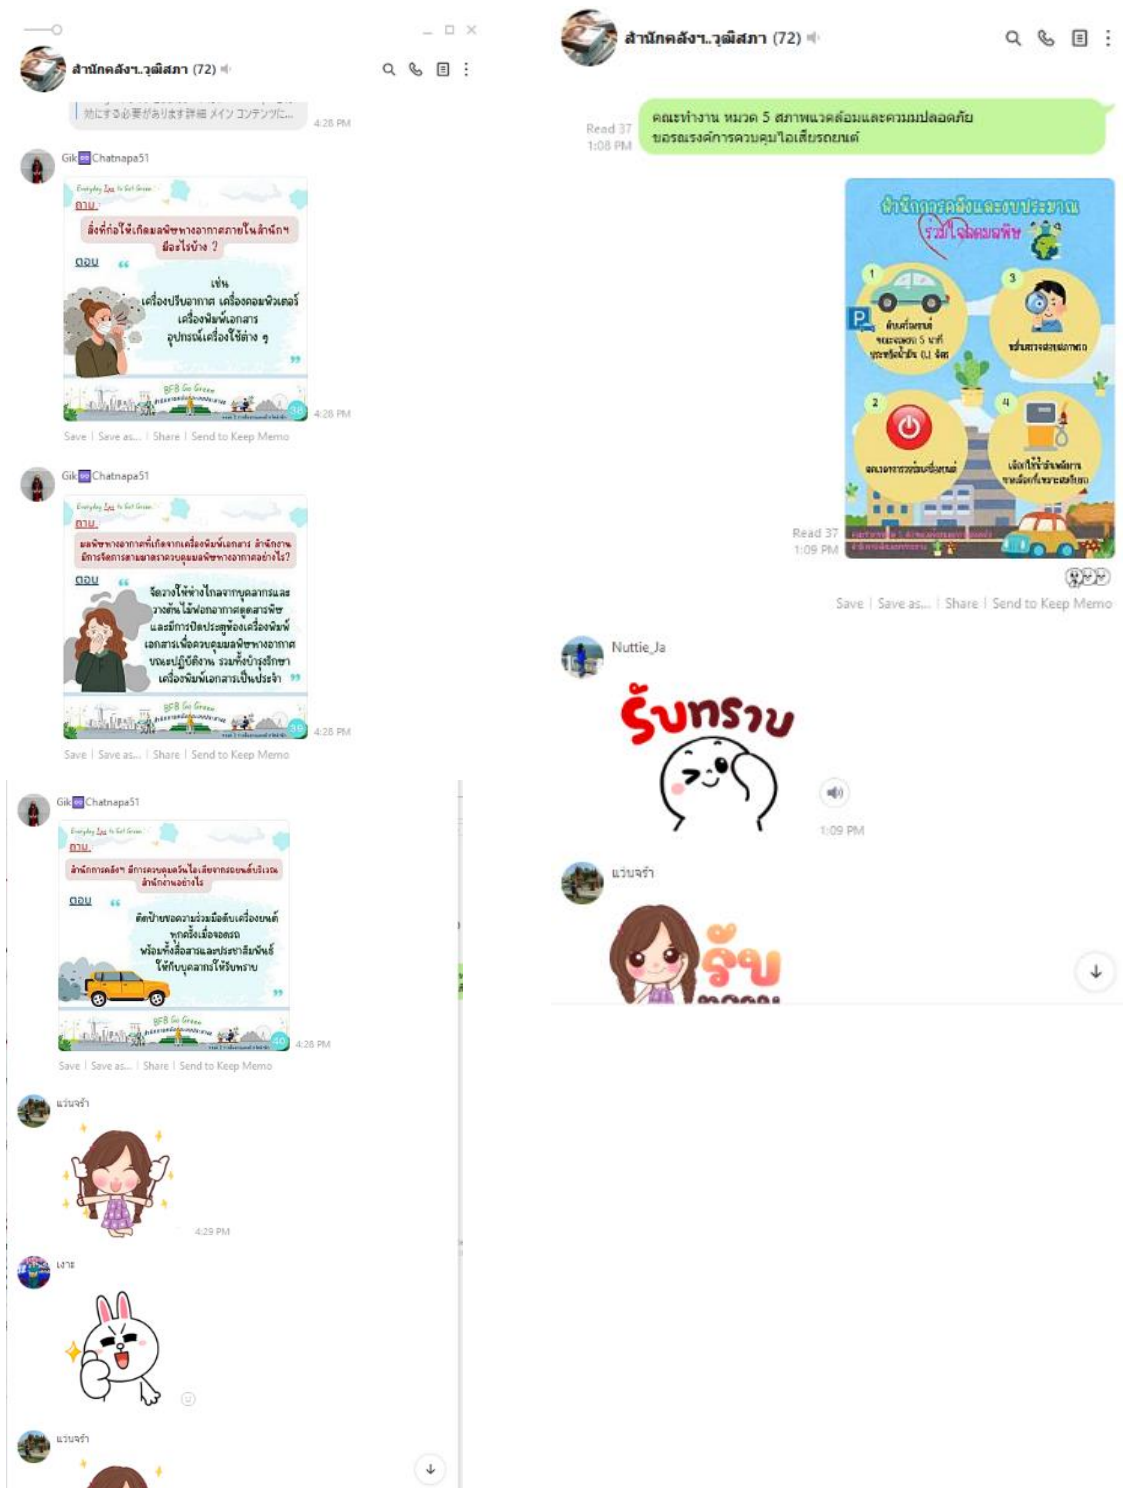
สำนักคลังฯ_วุฒิสภา (72)

対応する必要があります 詳細 メイン コンテンツに...
4:28 PM

Gik Chatnapa51

Everyday Easy to Get Green
ถาม
สิ่งที่ก่อให้เกิดมลพิษทางอากาศภายในสำนักฯ มีอะไรบ้าง ?
ตอบ
เช่น
เครื่องปรับอากาศ เครื่องคอมพิวเตอร์
เครื่องพิมพ์เอกสาร
อุปกรณ์เครื่องใช้ต่าง ๆ
BFB Go Green
4:28 PM
Save | Save as... | Share | Send to Keep Memo

Gik Chatnapa51

Everyday Easy to Get Green
ถาม
มลพิษทางอากาศที่เกิดจากเครื่องพิมพ์เอกสาร สำนักฯ มีการจัดการสามารถควบคุมมลพิษทางอากาศอย่างไร?
ตอบ
จัดวางให้ห่างไกลจากบุคลากรและวางต้นไม้ฟอกอากาศดูดสารพิษ และมีการปิดประตูห้องเครื่องพิมพ์เอกสารเพื่อควบคุมมลพิษทางอากาศขณะปฏิบัติงาน รวมทั้งบำรุงรักษาเครื่องพิมพ์เอกสารเป็นประจำ
BFB Go Green
4:28 PM
Save | Save as... | Share | Send to Keep Memo

Gik Chatnapa51

Everyday Easy to Get Green
ถาม
สำนักการคลังฯ มีการควบคุมควันไอเสียจากรถยนต์บริเวณสำนักงานอย่างไร
ตอบ
ติดป้ายขอความร่วมมือดับเครื่องยนต์ทุกครั้งเมื่อจอดรถ พร้อมทั้งสื่อสารและประชาสัมพันธ์ให้กับบุคลากรให้รับทราบ
BFB Go Green
4:28 PM
Save | Save as... | Share | Send to Keep Memo

แว่นจ๋า
4:29 PM

เงาะ

แว่นจ๋า

สำนักคลังฯ_วุฒิสภา (72)

Read 37
1:08 PM
คณะทำงาน หมวด 5 สภาพแวดล้อมและความปลอดภัย ขอรณรงค์การควบคุมไอเสียรถยนต์

สำนักการคลังและงบประมาณ
ร่วมใจลดมลพิษ
1 ดับเครื่องยนต์ ขณะจอดรถ 5 นาที ประหยัดน้ำมัน 0.1 ลิตร
2 ลดเวลาการอุ่นเครื่องยนต์
3 ตรวจเช็คสภาพรถ
4 เลือกใช้น้ำมันที่เหมาะสมกับเครื่องยนต์
Read 37
1:09 PM
Save | Save as... | Share | Send to Keep Memo

Nuttie_Ja
รับทราบ
1:09 PM

แว่นจ๋า
รับ